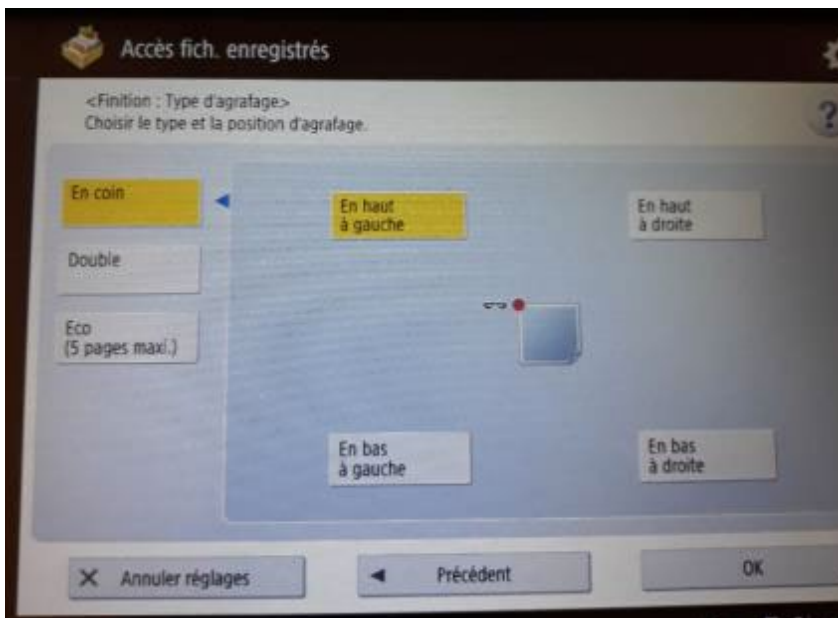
Accès fich. enregistrés

<Finition : Type d'agrafage>
Choisir le type et la position d'agrafage.

?

En coin

Double

Eco
(5 pages maxi.)

En haut
à gauche

En haut
à droite

En bas
à gauche

En bas
à droite

Annuler réglages

Précédent

OK